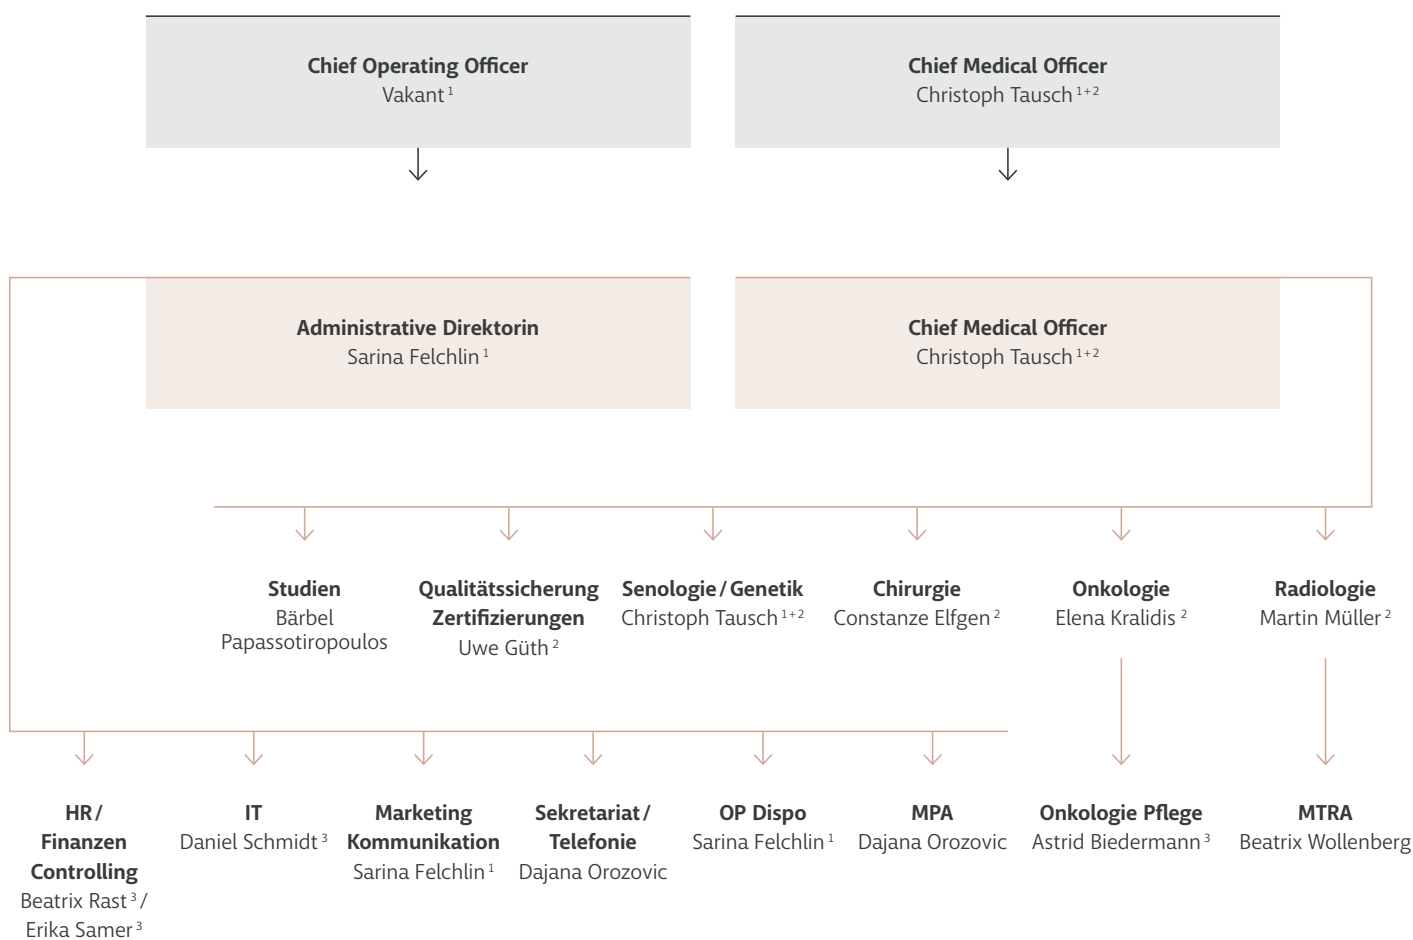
**Chief Operating Officer**
Vakant $^{1}$

**Chief Medical Officer**
Christoph Tausch $^{1+2}$

**Administrative Direktorin**
Sarina Felchlin $^{1}$

**Chief Medical Officer**
Christoph Tausch $^{1+2}$

**Studien**
Bärbel Papassotiropoulos

**Qualitätssicherung Zertifizierungen**
Uwe Güth $^{2}$

**Senologie / Genetik**
Christoph Tausch $^{1+2}$

**Chirurgie**
Constanze Elfgen $^{2}$

**Onkologie**
Elena Kralidis $^{2}$

**Radiologie**
Martin Müller $^{2}$

**HR / Finanzen Controlling**
Beatrix Rast $^{3}$ / Erika Samer $^{3}$

**IT**
Daniel Schmidt $^{3}$

**Marketing Kommunikation**
Sarina Felchlin $^{1}$

**Sekretariat / Telefonie**
Dajana Orozovic

**OP Dispo**
Sarina Felchlin $^{1}$

**MPA**
Dajana Orozovic

**Onkologie Pflege**
Astrid Biedermann $^{3}$

**MTRA**
Beatrix Wollenberg